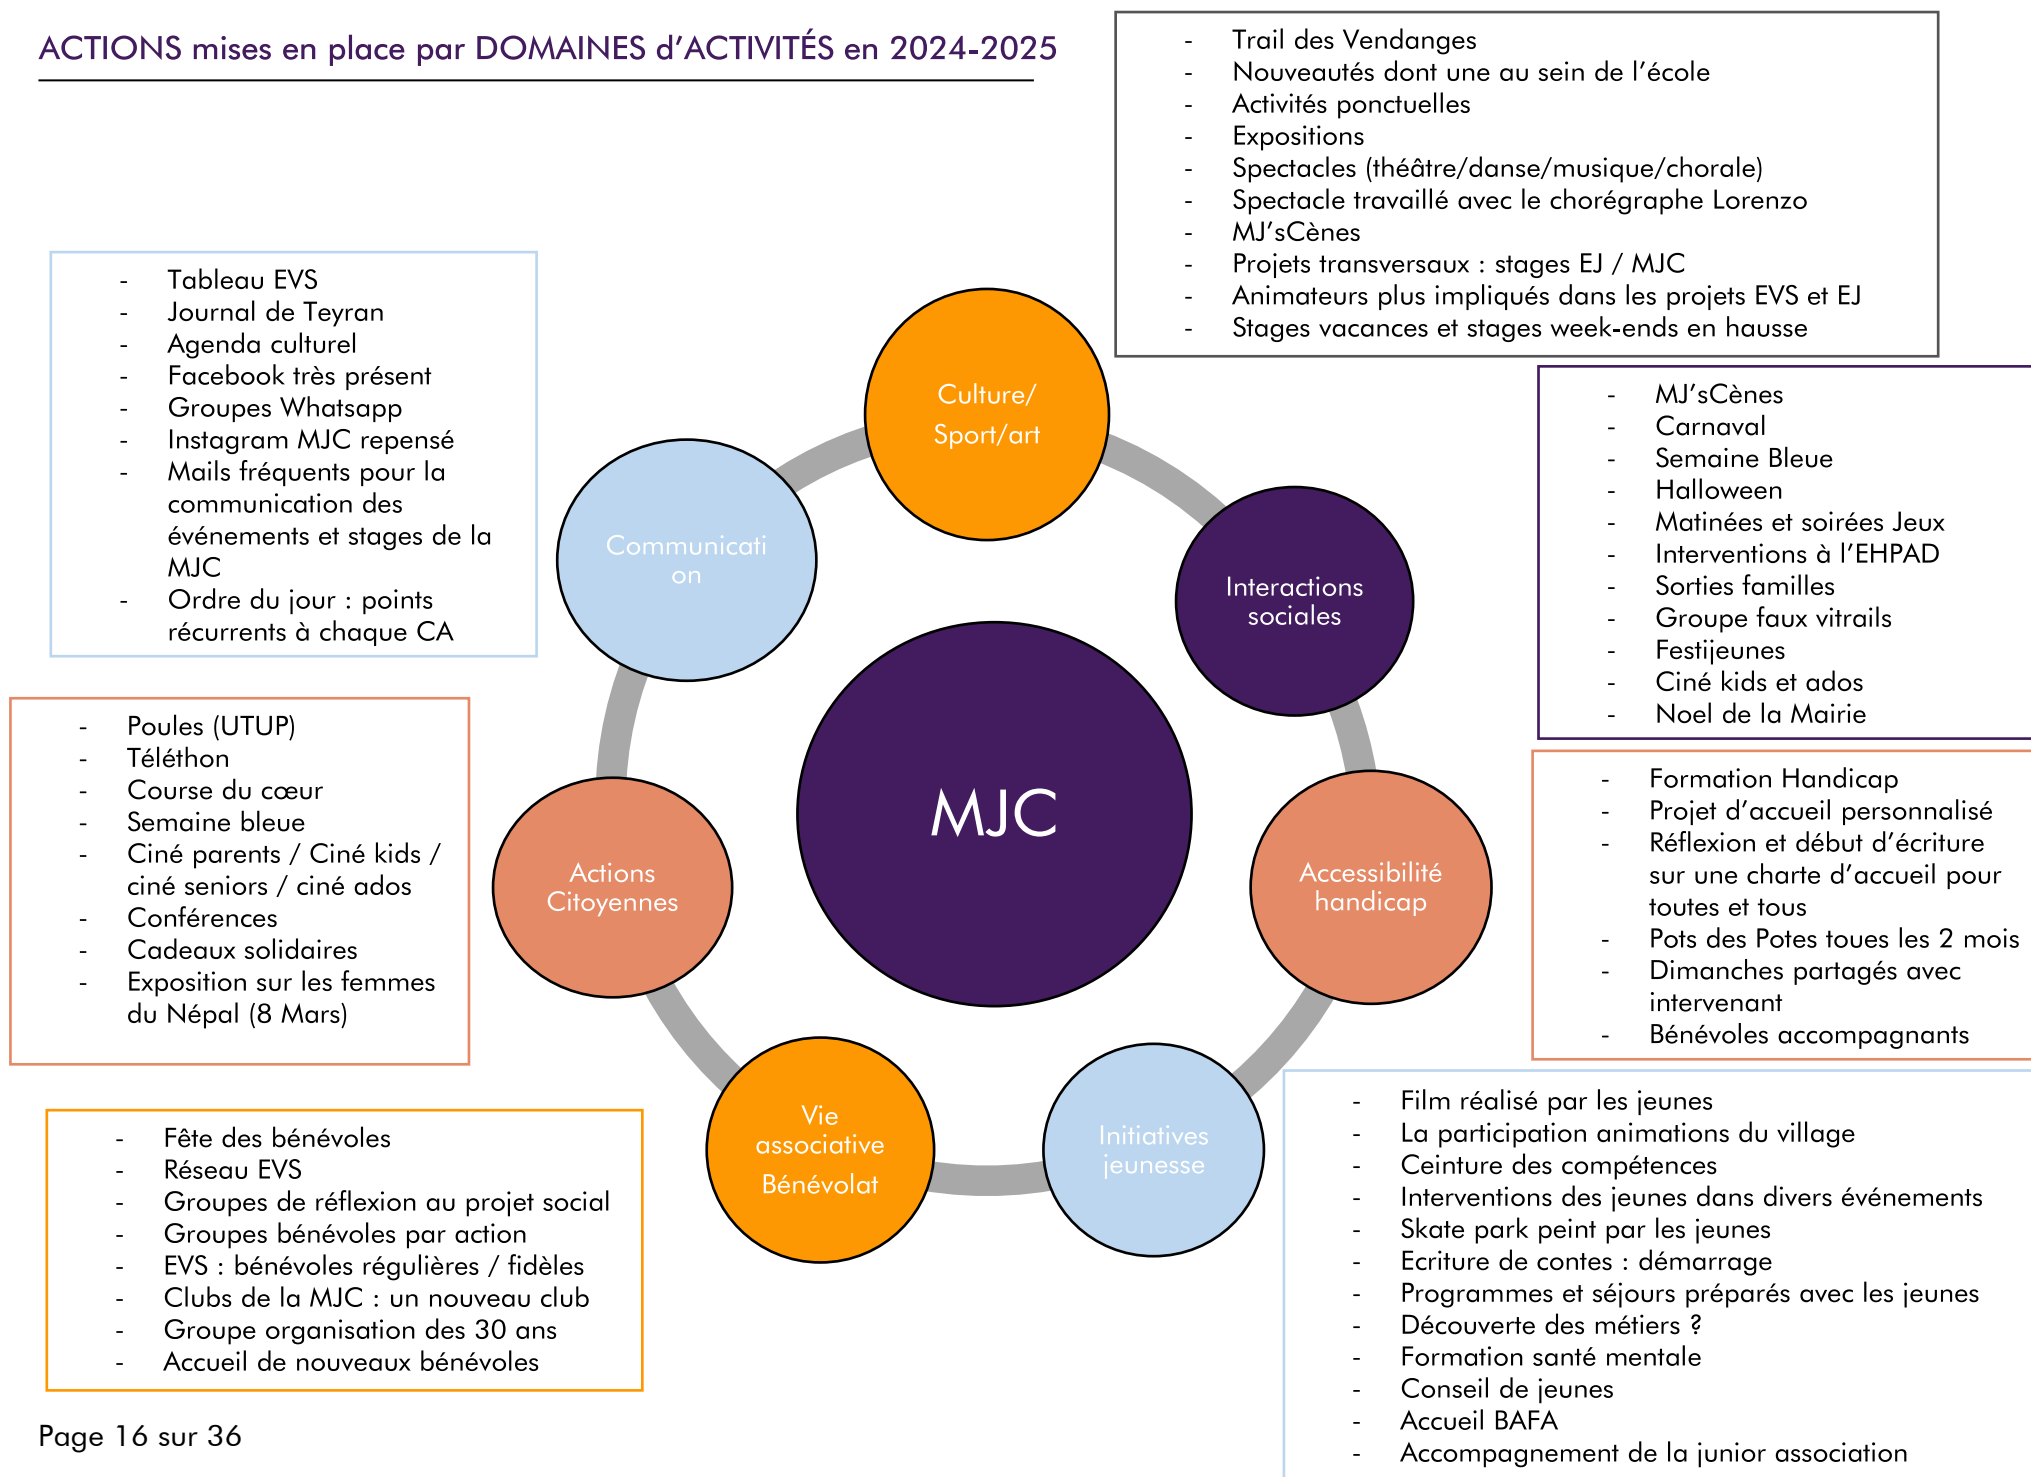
ACTIONS mises en place par DOMAINES d'ACTIVITÉS en 2024-2025

- Trail des Vendanges
- Nouveautés dont une au sein de l'école
- Activités ponctuelles
- Expositions
- Spectacles (théâtre/danse/musique/chorale)
- Spectacle travaillé avec le chorégraphe Lorenzo
- MJ'sCènes
- Projets transversaux : stages EJ / MJC
- Animateurs plus impliqués dans les projets EVS et EJ
- Stages vacances et stages week-ends en hausse

- Tableau EVS
- Journal de Teyran
- Agenda culturel
- Facebook très présent
- Groupes Whatsapp
- Instagram MJC repensé
- Mails fréquents pour la communication des événements et stages de la MJC
- Ordre du jour : points récurrents à chaque CA

Culture/ Sport/art

Communicati on

Interactions sociales

MJC

Actions Citoyennes

Accessibilité handicap

Vie associative Bénévolat

Initiatives jeunesse

- MJ'sCènes
- Carnaval
- Semaine Bleue
- Halloween
- Matinées et soirées Jeux
- Interventions à l'EHPAD
- Sorties familles
- Groupe faux vitrails
- Festijeunes
- Ciné kids et ados
- Noel de la Mairie

- Poules (UTUP)
- Téléthon
- Course du cœur
- Semaine bleue
- Ciné parents / Ciné kids / ciné seniors / ciné ados
- Conférences
- Cadeaux solidaires
- Exposition sur les femmes du Népal (8 Mars)

- Formation Handicap
- Projet d'accueil personnalisé
- Réflexion et début d'écriture sur une charte d'accueil pour toutes et tous
- Pots des Potes toues les 2 mois
- Dimanches partagés avec intervenant
- Bénévoles accompagnants

- Fête des bénévoles
- Réseau EVS
- Groupes de réflexion au projet social
- Groupes bénévoles par action
- EVS : bénévoles régulières / fidèles
- Clubs de la MJC : un nouveau club
- Groupe organisation des 30 ans
- Accueil de nouveaux bénévoles

- Film réalisé par les jeunes
- La participation animations du village
- Ceinture des compétences
- Interventions des jeunes dans divers événements
- Skate park peint par les jeunes
- Ecriture de contes : démarrage
- Programmes et séjours préparés avec les jeunes
- Découverte des métiers ?
- Formation santé mentale
- Conseil de jeunes
- Accueil BAFA
- Accompagnement de la junior association

Page 16 sur 36